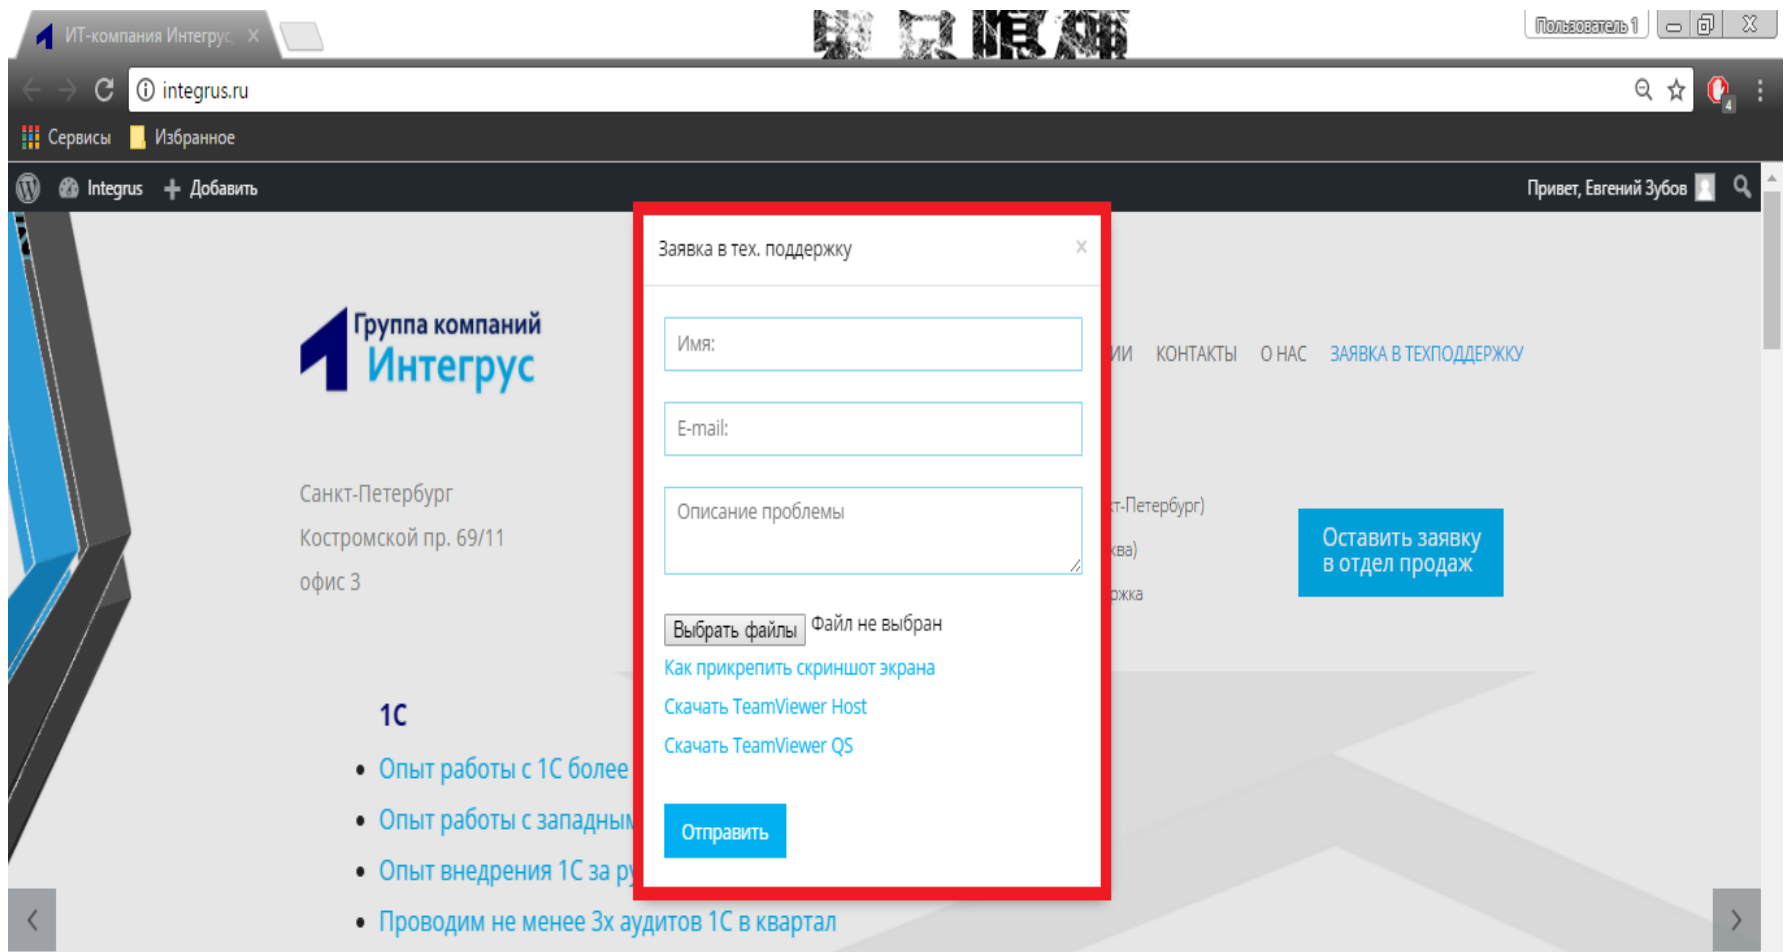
ИТ-компания Интегрус ×

Пользователь 1

integrus.ru

Сервисы Избранное

Integrus + Добавить

Привет, Евгений Зубов

Заявка в тех. поддержку ×

Имя:

E-mail:

Описание проблемы

Выбрать файлы Файл не выбран

Как прикрепить скриншот экрана

Скачать TeamViewer Host

Скачать TeamViewer QS

Отправить

Группа компаний Интегрус

ИИ КОНТАКТЫ О НАС ЗАЯВКА В ТЕХПОДДЕРЖКУ

Санкт-Петербург

Костромской пр. 69/11

офис 3

т-Петербург)

ква)

ржка

Оставить заявку в отдел продаж

1С

• Опыт работы с 1С более

• Опыт работы с западны

• Опыт внедрения 1С за р

• Проводим не менее 3х аудитов 1С в квартал